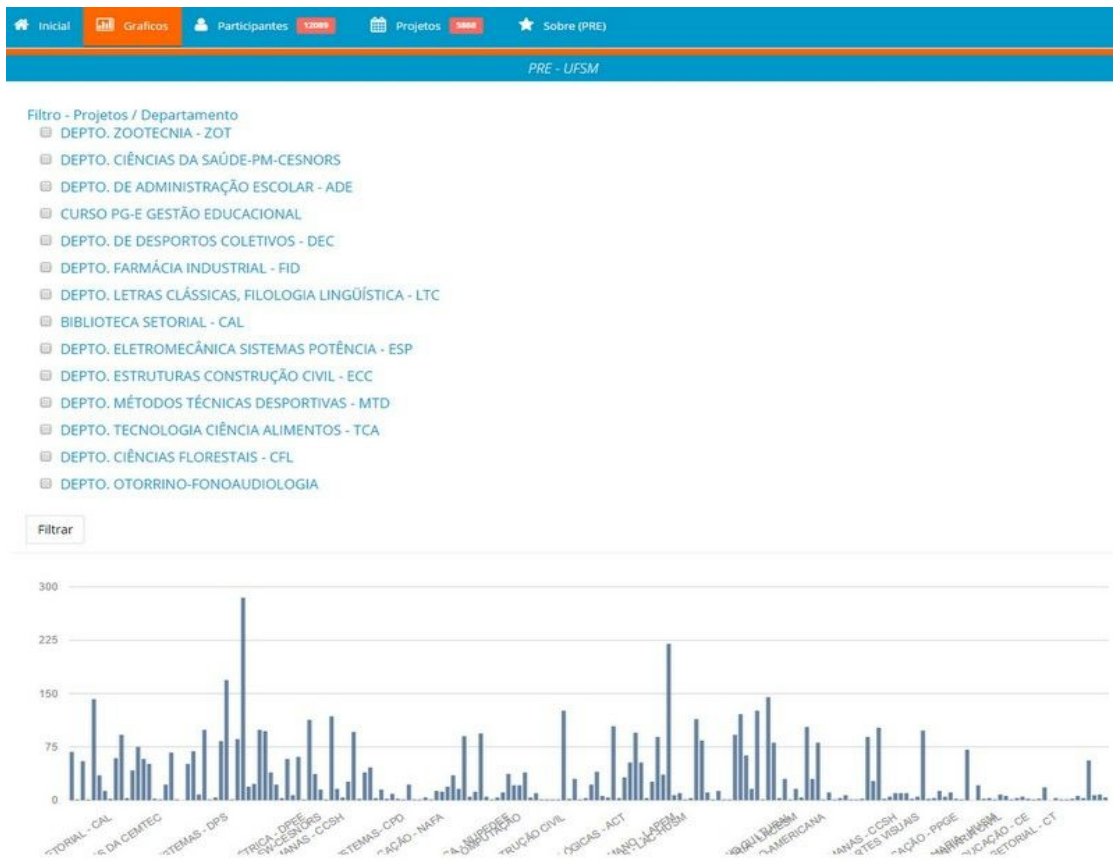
Inicial Graficos Participantes 12089 Projetos 5868 Sobre (PRE)

PRE - UFSM

Filtro - Projetos / Departamento
DEPTO. ZOOTECNIA - ZOT
DEPTO. CIÊNCIAS DA SAÚDE-PM-CESNORS
DEPTO. DE ADMINISTRAÇÃO ESCOLAR - ADE
CURSO PG-E GESTÃO EDUCACIONAL
DEPTO. DE DESPORTOS COLETIVOS - DEC
DEPTO. FARMÁCIA INDUSTRIAL - FID
DEPTO. LETRAS CLÁSSICAS, FILOLOGIA LINGÜÍSTICA - LTC
BIBLIOTECA SETORIAL - CAL
DEPTO. ELETROMECÂNICA SISTEMAS POTÊNCIA - ESP
DEPTO. ESTRUTURAS CONSTRUÇÃO CIVIL - ECC
DEPTO. MÉTODOS TÉCNICAS DESPORTIVAS - MTD
DEPTO. TECNOLOGIA CIÊNCIA ALIMENTOS - TCA
DEPTO. CIÊNCIAS FLORESTAIS - CFL
DEPTO. OTORRINO-FONOAUDIOLOGIA

Filtrar

300
225
150
75
0

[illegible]TORIAL - CAL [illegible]S DA CEMTEC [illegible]STEMAS - DPS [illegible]TRICA - DPEE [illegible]S-CESNORS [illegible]ANAS - CCSH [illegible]STEMAS - CPD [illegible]CAÇÃO - NAFA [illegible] NUPEDEE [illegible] COMPUTAÇÃO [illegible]TRUÇÃO CIVIL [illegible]ÓGICAS - ACT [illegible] LAPEM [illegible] LAC-HUSM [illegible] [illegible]O-AMERICANA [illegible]ANAS - CCSH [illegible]RTES VISUAIS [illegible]CAÇÃO - PPGE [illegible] HUSM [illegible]UCAÇÃO - CE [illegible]ETORIAL - CT